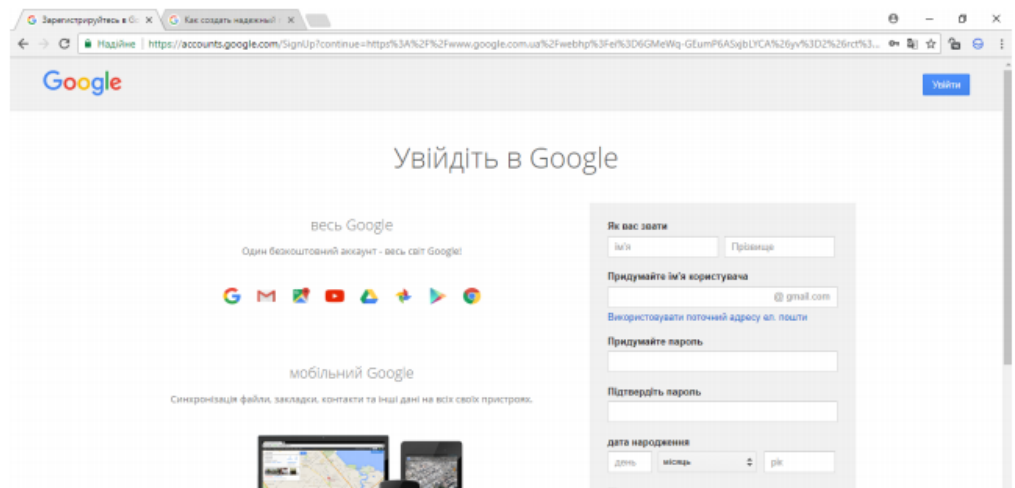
G Зарегистрируйтесь в Go ×
G Как создать надежный ×

Надійне | https://accounts.google.com/SignUp?continue=https%3A%2F%2Fwww.google.com.ua%2Fwebhp%3Fei%3D6GMeWq-GEumP6ASxjbLYCA%26yv%3D2%26rct%3...

Google

Увійти

Увійдіть в Google

весь Google

Один безкоштовний аккаунт - весь світ Google!

мобільний Google

Синхронізація файли, закладки, контакти та інші дані на всіх своїх пристроях.

Як вас звати

Ім'я

Прізвище

Придумайте ім'я користувача

@gmail.com

Використовувати поточний адресу ел. пошти

Придумайте пароль

Підтвердіть пароль

дата народження

день

місяць

рік